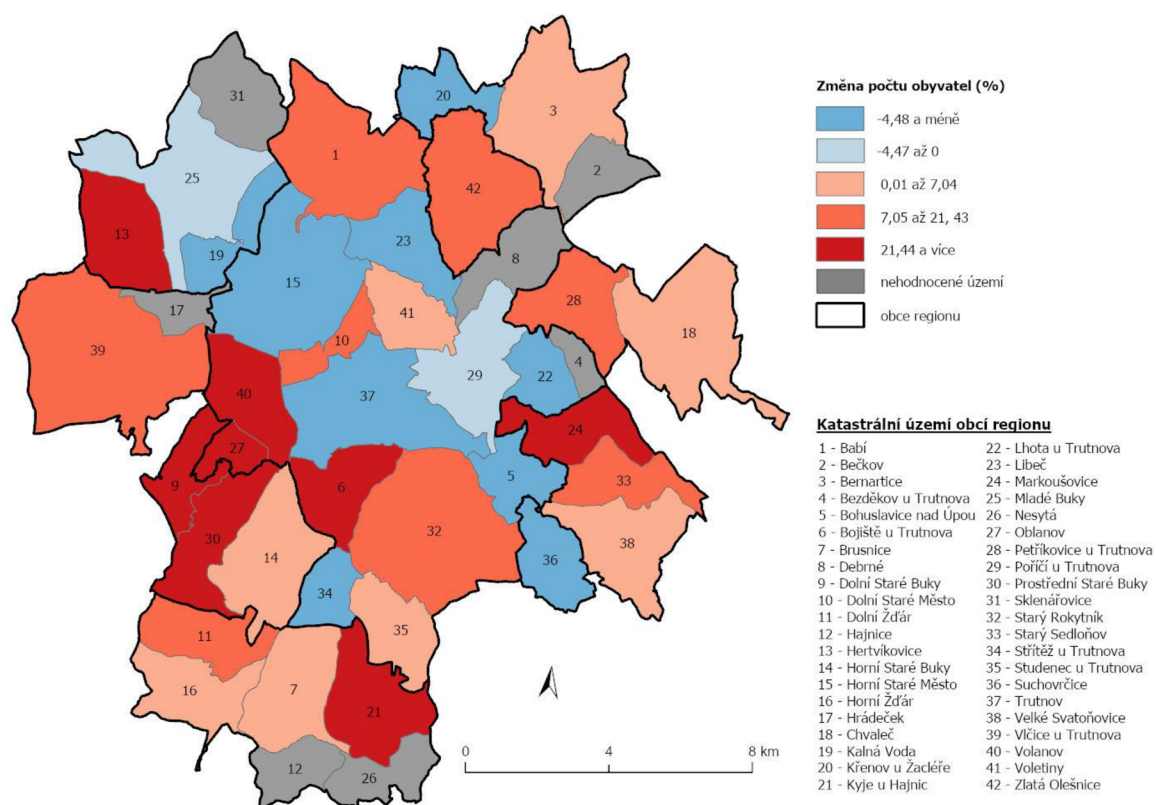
31
20
3
25
1
42
2
13
23
19
15
8
17
28
41
18
39
10
29
22
4
40
37
24
27
5
33
9
6
30
32
38
36
14
34
35
11
16
7
21
12
26

Změna počtu obyvatel (%)
-4,48 a méně
-4,47 až 0
0,01 až 7,04
7,05 až 21, 43
21,44 a více
nehodnocené území
obce regionu

Katastrální území obcí regionu
1 - Babí
2 - Bečkov
3 - Bernartice
4 - Bezděkov u Trutnova
5 - Bohuslavice nad Úpou
6 - Bojiště u Trutnova
7 - Brusnice
8 - Debrné
9 - Dolní Staré Buky
10 - Dolní Staré Město
11 - Dolní Žďár
12 - Hajnice
13 - Hertvíkovice
14 - Horní Staré Buky
15 - Horní Staré Město
16 - Horní Žďár
17 - Hrádeček
18 - Chvaleč
19 - Kalná Voda
20 - Křenov u Žacléře
21 - Kyje u Hajnic
22 - Lhota u Trutnova
23 - Libeč
24 - Markoušovice
25 - Mladé Buky
26 - Nesytá
27 - Oblanov
28 - Petříkovice u Trutnova
29 - Poříčí u Trutnova
30 - Prostřední Staré Buky
31 - Sklenářovice
32 - Starý Rokytník
33 - Starý Sedloňov
34 - Střítěž u Trutnova
35 - Studenec u Trutnova
36 - Suchovrčice
37 - Trutnov
38 - Velké Svatoňovice
39 - Vlčice u Trutnova
40 - Volanov
41 - Voletiny
42 - Zlatá Olešnice

0
4
8 km